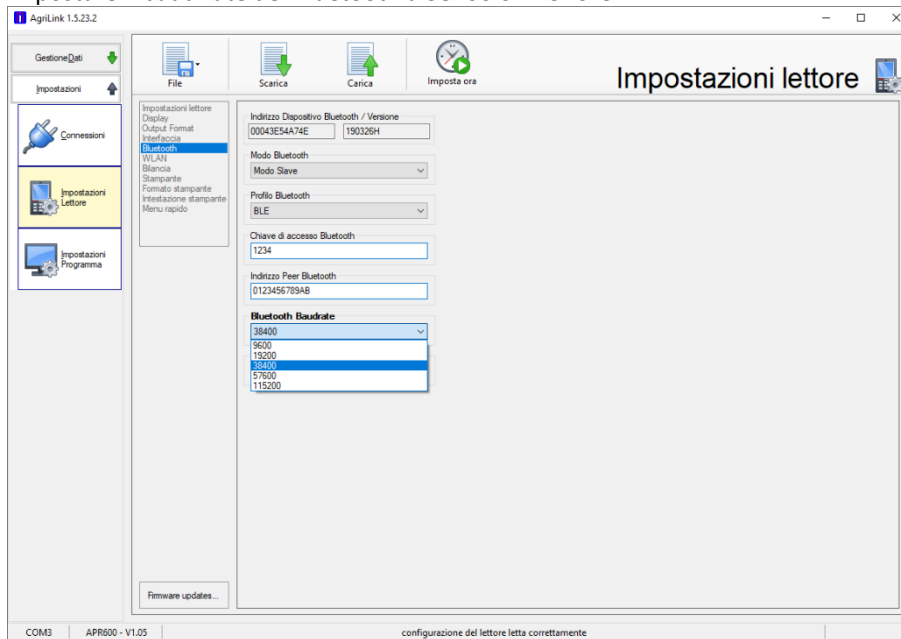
AgriLink 1.5.23.2

GestioneDati
Impostazioni
Connessioni
Impostazioni Lettore
Impostazioni Programma

File
Scarica
Carica
Imposta ora

Impostazioni lettore

Impostazioni lettore
Display
Output Format
Interfaccia
Bluetooth
WLAN
Bilancia
Stampante
Formato stampante
Intestazione stampante
Menu rapido

Indirizzo Dispositivo Bluetooth / Versione
00043E54A74E
190326H

Modo Bluetooth
Modo Slave

Profilo Bluetooth
BLE

Chiave di accesso Bluetooth
1234

Indirizzo Peer Bluetooth
0123456789AB

Bluetooth Baudrate
38400
9600
19200
38400
57600
115200

Firmware updates...

COM3
APR600 - V1.05
configurazione del lettore letta correttamente